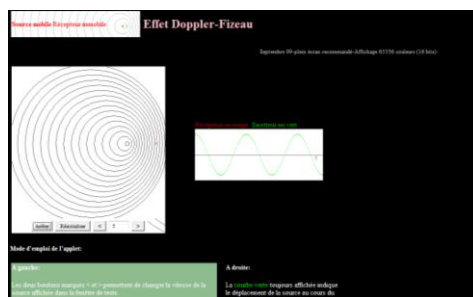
Source mobile Récepteur immobile

Effet Doppler-Fizeau

Septembre 99-plate-forme recommandé-Affichage 65536 couleurs (16 bits)-

Arrêter Réinitialiser < 5 >

Récepteur invariant Emetteur en vert

Mode d'emploi de l'applet:

A gauche:

Les deux boutons marqués < et > permettent de changer la vitesse de la source affichée dans la fenêtre de texte.

A droite:

La courbe verte toujours affichée indique le déplacement de la source au cours du